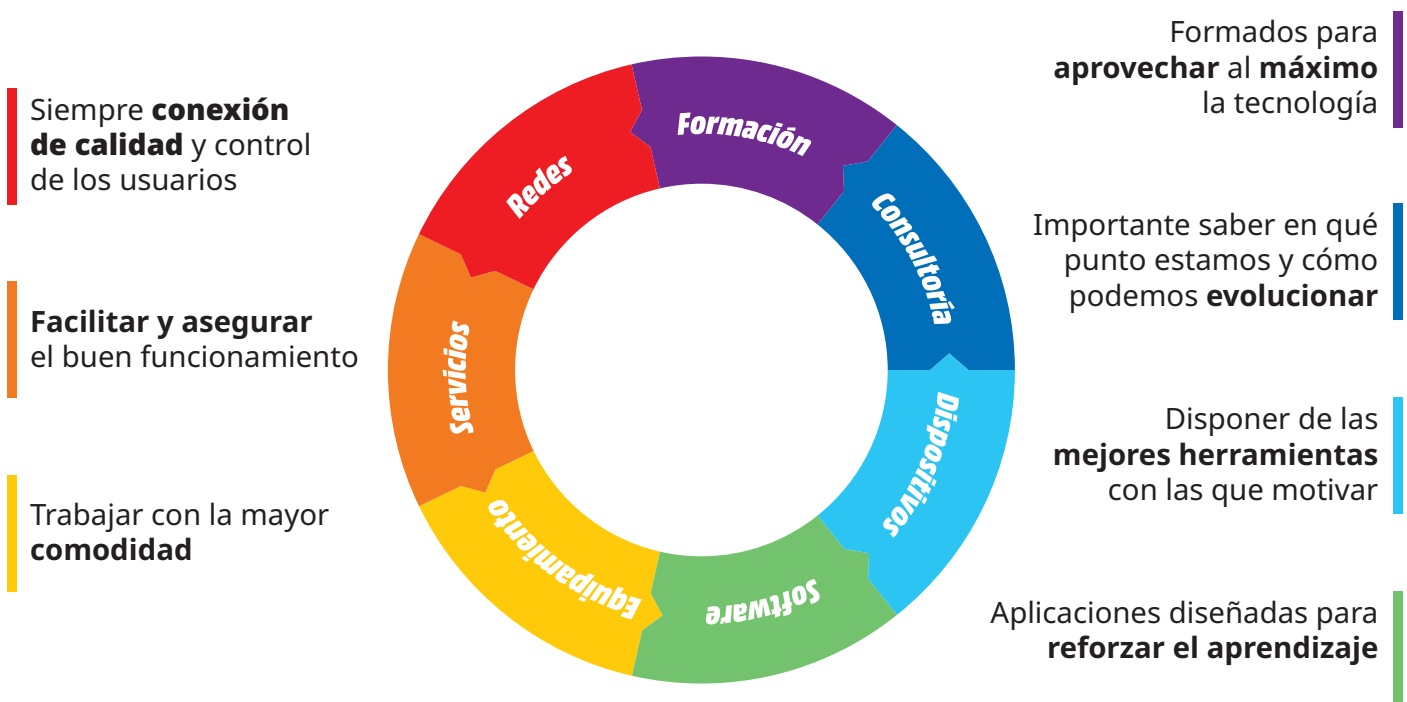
Siempre **conexión de calidad** y control de los usuarios

Formados para **aprovechar** al **máximo** la tecnología

Redes

Formación

Consultoría

Servicios

Dispositivos

Equipamiento

Software

Importante saber en qué punto estamos y cómo podemos **evolucionar**

**Facilitar y asegurar** el buen funcionamiento

Disponer de las **mejores herramientas** con las que motivar

Trabajar con la mayor **comodidad**

Aplicaciones diseñadas para **reforzar el aprendizaje**